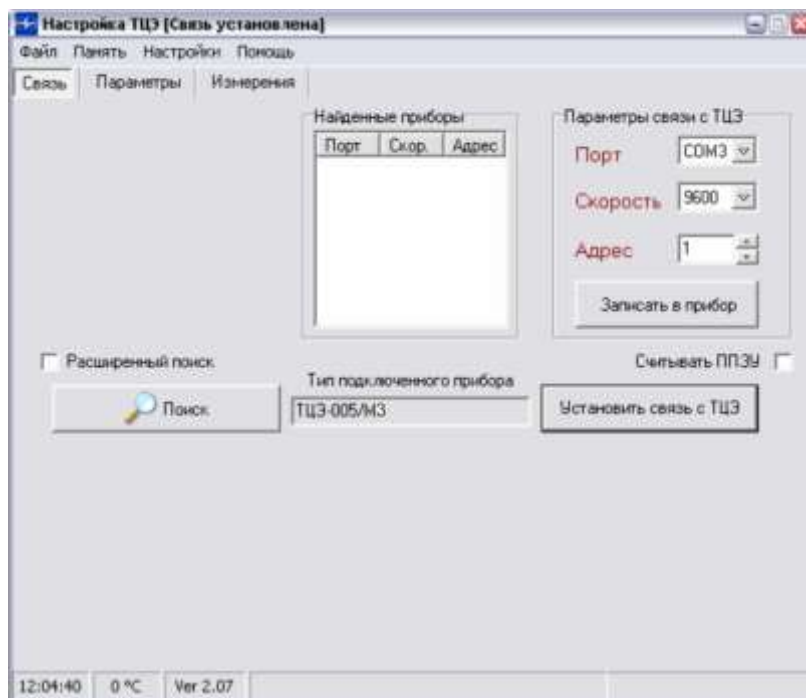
Настройка ТЦЭ [Связь установлена]

Файл Память Настройки Помощь

Связь Параметры Измерения

Найденные приборы

| Порт | Скор. | Адрес |
|---|---|---|

Параметры связи с ТЦЭ

Порт COM3

Скорость 9600

Адрес 1

Записать в прибор

Расширенный поиск

Считывать ППЗУ

Тип подключенного прибора

Поиск

ТЦЭ-005/М3

Установить связь с ТЦЭ

12:04:40 0 °C Ver 2.07